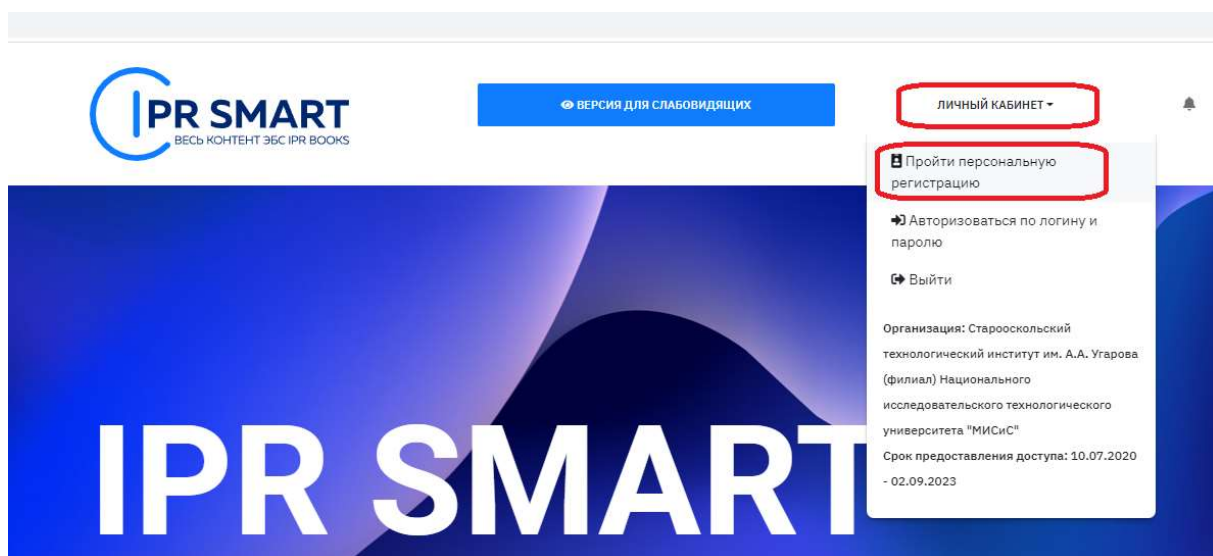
IPR SMART
ВЕСЬ КОНТЕНТ ЭБС IPR BOOKS

ВЕРСИЯ ДЛЯ СЛАБОВИДЯЩИХ

ЛИЧНЫЙ КАБИНЕТ

Пройти персональную регистрацию

Авторизоваться по логину и паролю

Выйти

Организация: Старооскольский технологический институт им. А.А. Угарова (филиал) Национального исследовательского технологического университета "МИСиС"

Срок предоставления доступа: 10.07.2020 - 02.09.2023

IPR SMART